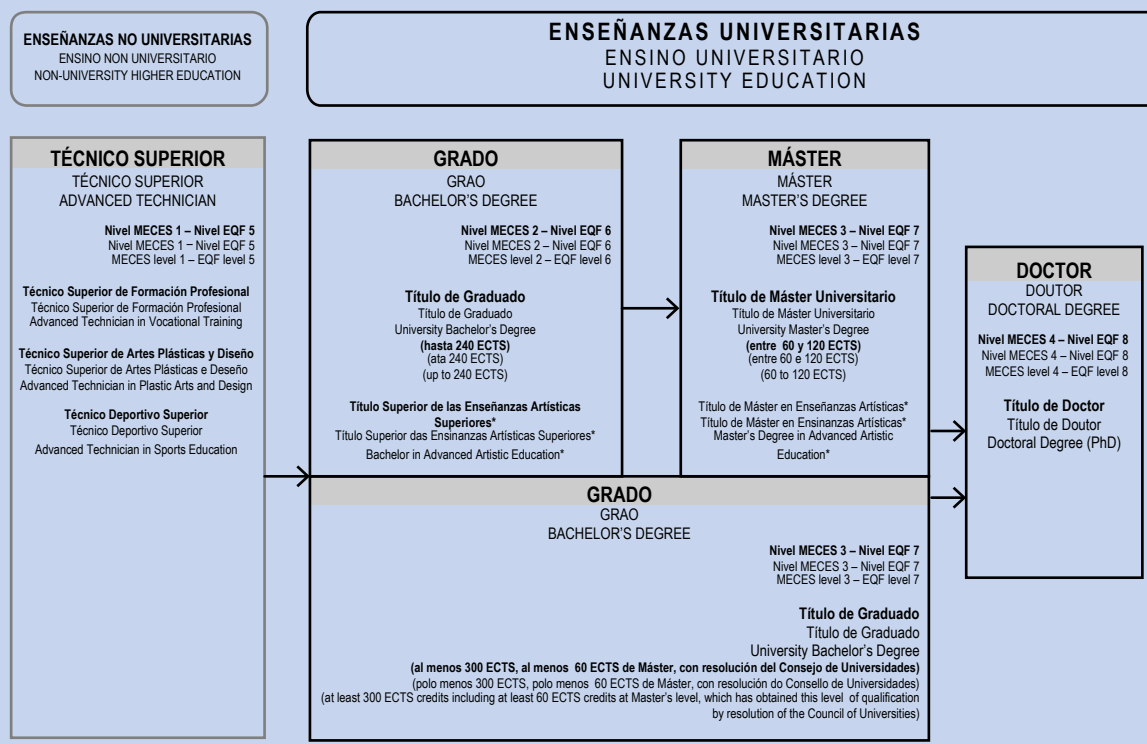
ENSEÑANZAS NO UNIVERSITARIAS
ENSINO NON UNIVERSITARIO
NON-UNIVERSITY HIGHER EDUCATION

ENSEÑANZAS UNIVERSITARIAS
ENSINO UNIVERSITARIO
UNIVERSITY EDUCATION

TÉCNICO SUPERIOR
TÉCNICO SUPERIOR
ADVANCED TECHNICIAN

Nivel MECES 1 – Nivel EQF 5
Nivel MECES 1 – Nivel EQF 5
MECES level 1 – EQF level 5

Técnico Superior de Formación Profesional
Técnico Superior de Formación Profesional
Advanced Technician in Vocational Training

Técnico Superior de Artes Plásticas y Diseño
Técnico Superior de Artes Plásticas e Deseño
Advanced Technician in Plastic Arts and Design

Técnico Deportivo Superior
Técnico Deportivo Superior
Advanced Technician in Sports Education

GRADO
GRAO
BACHELOR'S DEGREE

Nivel MECES 2 – Nivel EQF 6
Nivel MECES 2 – Nivel EQF 6
MECES level 2 – EQF level 6

Título de Graduado
Título de Graduado
University Bachelor's Degree
(hasta 240 ECTS)
(ata 240 ECTS)
(up to 240 ECTS)

Título Superior de las Enseñanzas Artísticas Superiores*
Título Superior das Ensinanzas Artísticas Superiores*
Bachelor in Advanced Artistic Education*

MÁSTER
MÁSTER
MASTER'S DEGREE

Nivel MECES 3 – Nivel EQF 7
Nivel MECES 3 – Nivel EQF 7
MECES level 3 – EQF level 7

Título de Máster Universitario
Título de Máster Universitario
University Master's Degree
(entre 60 y 120 ECTS)
(entre 60 e 120 ECTS)
(60 to 120 ECTS)

Título de Máster en Enseñanzas Artísticas*
Título de Máster en Ensinanzas Artísticas*
Master's Degree in Advanced Artistic Education*

DOCTOR
DOUTOR
DOCTORAL DEGREE

Nivel MECES 4 – Nivel EQF 8
Nivel MECES 4 – Nivel EQF 8
MECES level 4 – EQF level 8

Título de Doctor
Título de Doutor
Doctoral Degree (PhD)

GRADO
GRAO
BACHELOR'S DEGREE

Nivel MECES 3 – Nivel EQF 7
Nivel MECES 3 – Nivel EQF 7
MECES level 3 – EQF level 7

Título de Graduado
Título de Graduado
University Bachelor's Degree
(al menos 300 ECTS, al menos 60 ECTS de Máster, con resolución del Consejo de Universidades)
(polo menos 300 ECTS, polo menos 60 ECTS de Máster, con resolución do Consello de Universidades)
(at least 300 ECTS credits including at least 60 ECTS credits at Master's level, which has obtained this level of qualification by resolution of the Council of Universities)